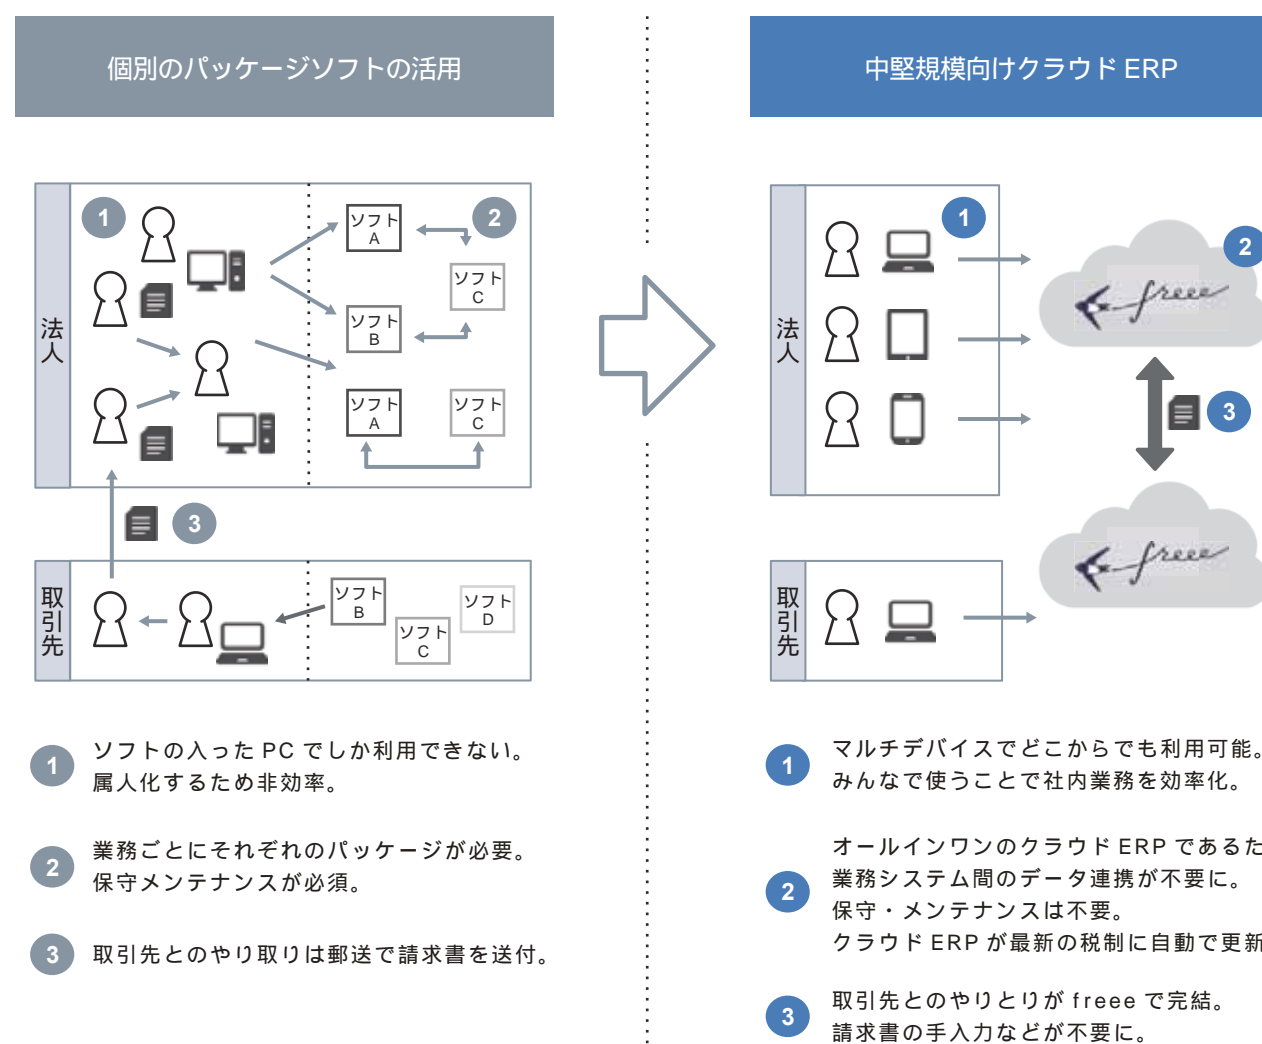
個別のパッケージソフトの活用

1 2

法人

ソフトA
ソフトC
ソフトB
ソフトA
ソフトC

3

取引先

ソフトB
ソフトC
ソフトD

1 ソフトの入った PC でしか利用できない。属人化するため非効率。

2 業務ごとにそれぞれのパッケージが必要。保守メンテナンスが必須。

3 取引先とのやり取りは郵送で請求書を送付。

中堅規模向けクラウド ERP

法人

1

2

freee

3

freee

取引先

1 マルチデバイスでどこからでも利用可能。みんなで使うことで社内業務を効率化。

2 オールインワンのクラウド ERP であるた
業務システム間のデータ連携が不要に。
保守・メンテナンスは不要。
クラウド ERP が最新の税制に自動で更新

3 取引先とのやりとりが freee で完結。請求書の手入力などが不要に。